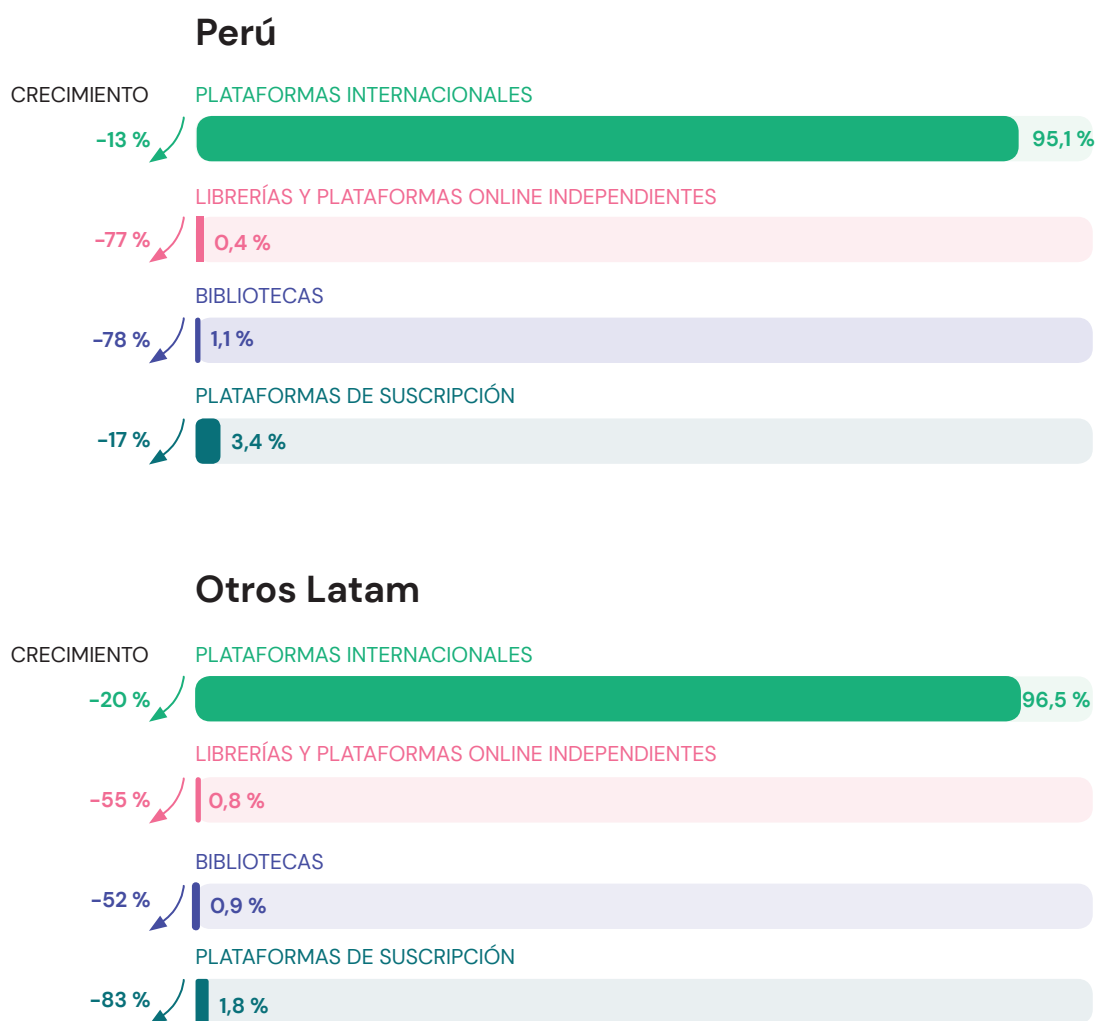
Perú

CRECIMIENTO

PLATAFORMAS INTERNACIONALES
-13 % 95,1 %

LIBRERÍAS Y PLATAFORMAS ONLINE INDEPENDIENTES
-77 % 0,4 %

BIBLIOTECAS
-78 % 1,1 %

PLATAFORMAS DE SUSCRIPCIÓN
-17 % 3,4 %

Otros Latam

CRECIMIENTO

PLATAFORMAS INTERNACIONALES
-20 % 96,5 %

LIBRERÍAS Y PLATAFORMAS ONLINE INDEPENDIENTES
-55 % 0,8 %

BIBLIOTECAS
-52 % 0,9 %

PLATAFORMAS DE SUSCRIPCIÓN
-83 % 1,8 %